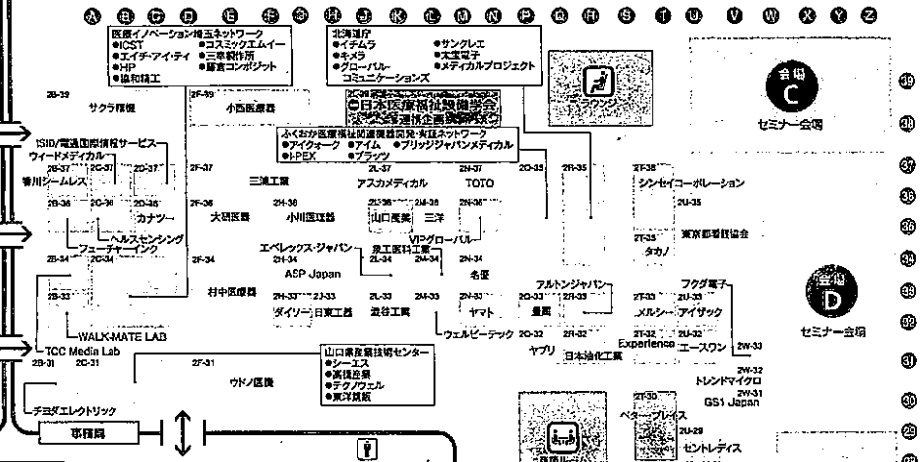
A B C D E F G H J K L M N P Q R S T U V W X Y Z

医療イノベーション埼玉ネットワーク
●ICST ●コスミックエムイー
●エイチ・アイ・ティ ●三幸製作所
●HP ●藤倉コンポジット
●協和精工

北海道庁
●イチムラ ●サンクレエ
●キメラ ●太陽電子
●グローバル・コミュニケーションズ ●メディカルプロジェクト

ラウンジ

会場 C
セミナー会場

2B-39 サクラ精機
2F-39 小西医療器

日本医療福祉設備学会
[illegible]

ふくおか医療福祉関連機器開発・実証ネットワーク
●アイクォーク ●アイム ●ブリッジジャパンメディカル
●I-PEX ●ブラッツ

1SID/電通国際情報サービス
ウィードメディカル
2B-37 2C-37 2D-37
香川シームレス
2F-37 三鷹工業
2L-37 アスカメディカル
2N-37 TOTO
2Q-35 2R-35
2T-38 シンセイコーポレーション
2U-35

2B-36 2C-36 2D-36 カナツー
2F-36 大研医器
2H-36 小川医理器
2L-36 山口医療
2M-36 三洋
2N-36
ヘルスセンシング
フューチャーインク
2T-35 タカノ
東京都看護協会

VIPグローバル
エベレックス・ジャパン
泉工医科工業
2B-34 2F-34
2H-34 ASP Japan
2L-34 2M-34 2N-34 名優

2B-33 村中医療器
2H-33 2J-33 ダイゾー 日東工器
2L-33 酒谷工業
2N-33 ヤマト
アルケンジャパン
2Q-33 2R-33 豊興
フクダ電子
2T-33 メルシー
2U-33 アイザック
会場 D
セミナー会場

WALK-MATE LAB
ウェルビーテック 2Q-32 2R-32 日本光電工業
2T-32 2U-32
Experience エースワン
2W-33

TCC Media Lab
2B-31 2C-31
2F-31 ウドノ医機
山口県産業技術センター
●シーエス
●高橋油業
●テクノウェル
●東洋鋼鈑
ヤブリ
2W-32 トレンドマイクロ
2W-31 GS1 Japan

チヨダエレクトリック
事務局
2T-30 ベターライフ
2U-29 セントレディス
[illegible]

39 38 37 36 35 34 33 32 31 30 29 28